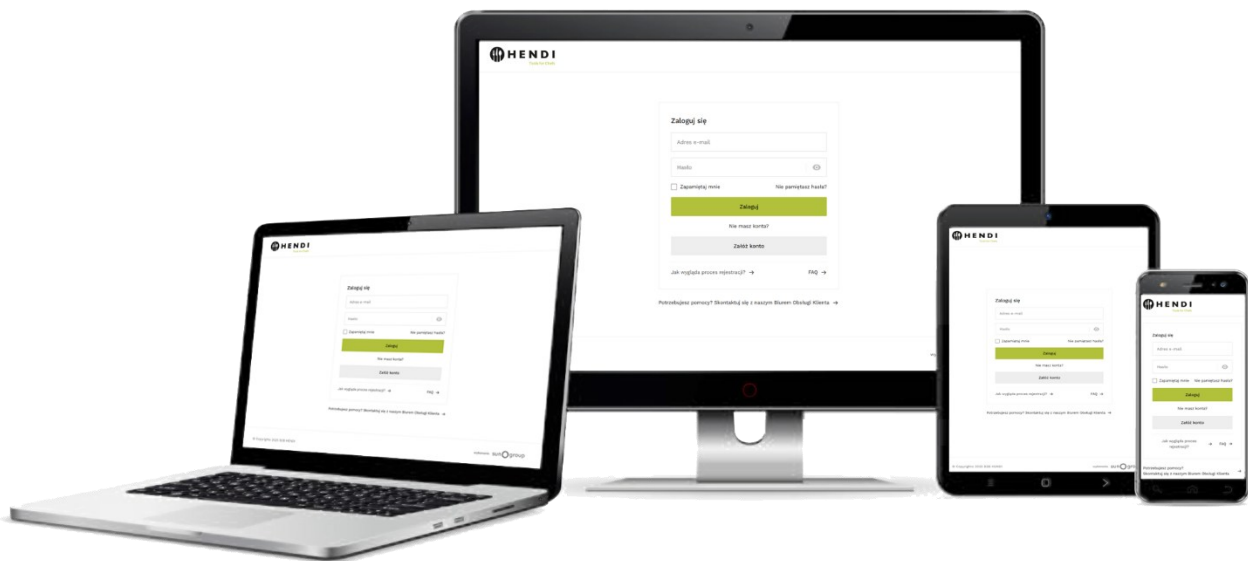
HENDI

Zaloguj się

Adres e-mail

Hasło

Zapamiętaj mnie

Nie pamiętasz hasła?

Zaloguj

Nie masz konta?

Załóż konto

Jak wygląda proces rejestracji? →

FAQ →

Potrzebujesz pomocy? Skontaktuj się z naszym Biurem Obsługi Klienta →

HENDI

Zaloguj się

Adres e-mail

Hasło

Zapamiętaj mnie

Nie pamiętasz hasła?

Zaloguj

Nie masz konta?

Załóż konto

Jak wygląda proces rejestracji? →

FAQ →

Potrzebujesz pomocy? Skontaktuj się z naszym Biurem Obsługi Klienta →

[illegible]

euro group

HENDI

Zaloguj się

Adres e-mail

Hasło

Zapamiętaj mnie

Nie pamiętasz hasła?

Zaloguj

Nie masz konta?

Załóż konto

Jak wygląda proces rejestracji? →

FAQ →

Potrzebujesz pomocy? Skontaktuj się z naszym Biurem Obsługi Klienta →

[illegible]

euro group

HENDI

Zaloguj się

Adres e-mail

Hasło

Zapamiętaj mnie

Nie pamiętasz hasła?

Zaloguj

Nie masz konta?

Załóż konto

Jak wygląda proces rejestracji? →

FAQ →

Potrzebujesz pomocy? Skontaktuj się z naszym Biurem Obsługi Klienta →